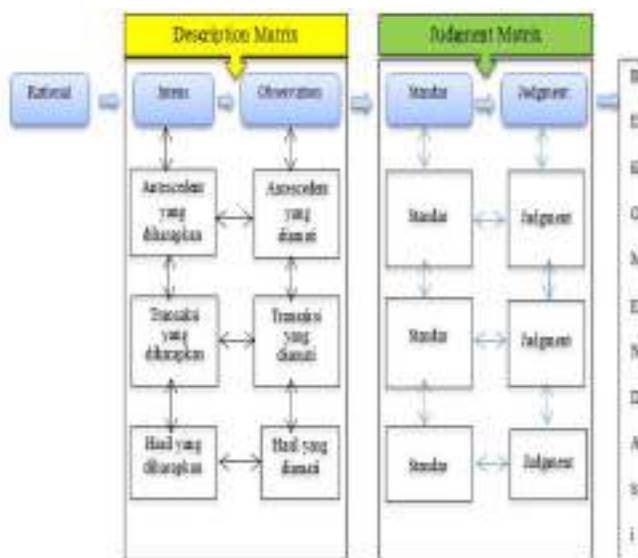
Description Matrix

Judgment Matrix

Rational

Intens

Observation

Standar

Judgment

Antecedent yang diharapkan

Antecedent yang diamati

Transaksi yang diharapkan

Transaksi yang diamati

Hasil yang diharapkan

Hasil yang diamati

Standar

Judgment

Standar

Judgment

Standar

Judgment

R
E
E
C
M
E
N
D
A
S
I